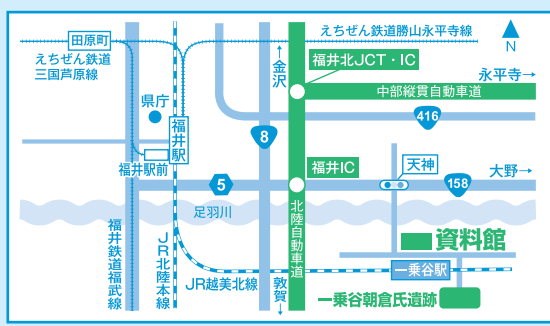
えちぜん鉄道勝山永平寺線

N

田原町

えちぜん鉄道三国芦原線

金沢

福井北JCT・IC

永平寺

中部縦貫自動車道

県庁

福井駅

8

416

福井駅前

福井IC

天神

大野

5

158

足羽川

福井鉄道福武線

JR北陸本線

北陸自動車道

資料館

一乗谷駅

JR越美北線

敦賀

一乗谷朝倉氏遺跡